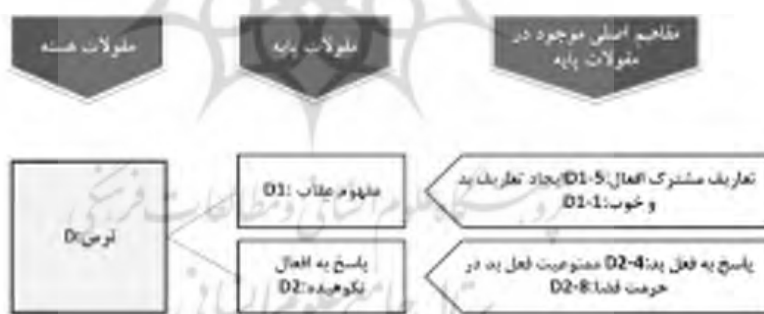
مقوله هسته

مقولات پایه

مفاهیم اصلی موجود در مقولات پایه

ترس:D

مفهوم عقاب :D1

پاسخ به افعال نکوهیده:D2

تعاریف مشترک افعال:D1-5ایجاد تعاریف بد و خوب:D1-1

پاسخ به فعل بد:D2-4ممنوعیت فعل بد در حرمت قضا:D2-8